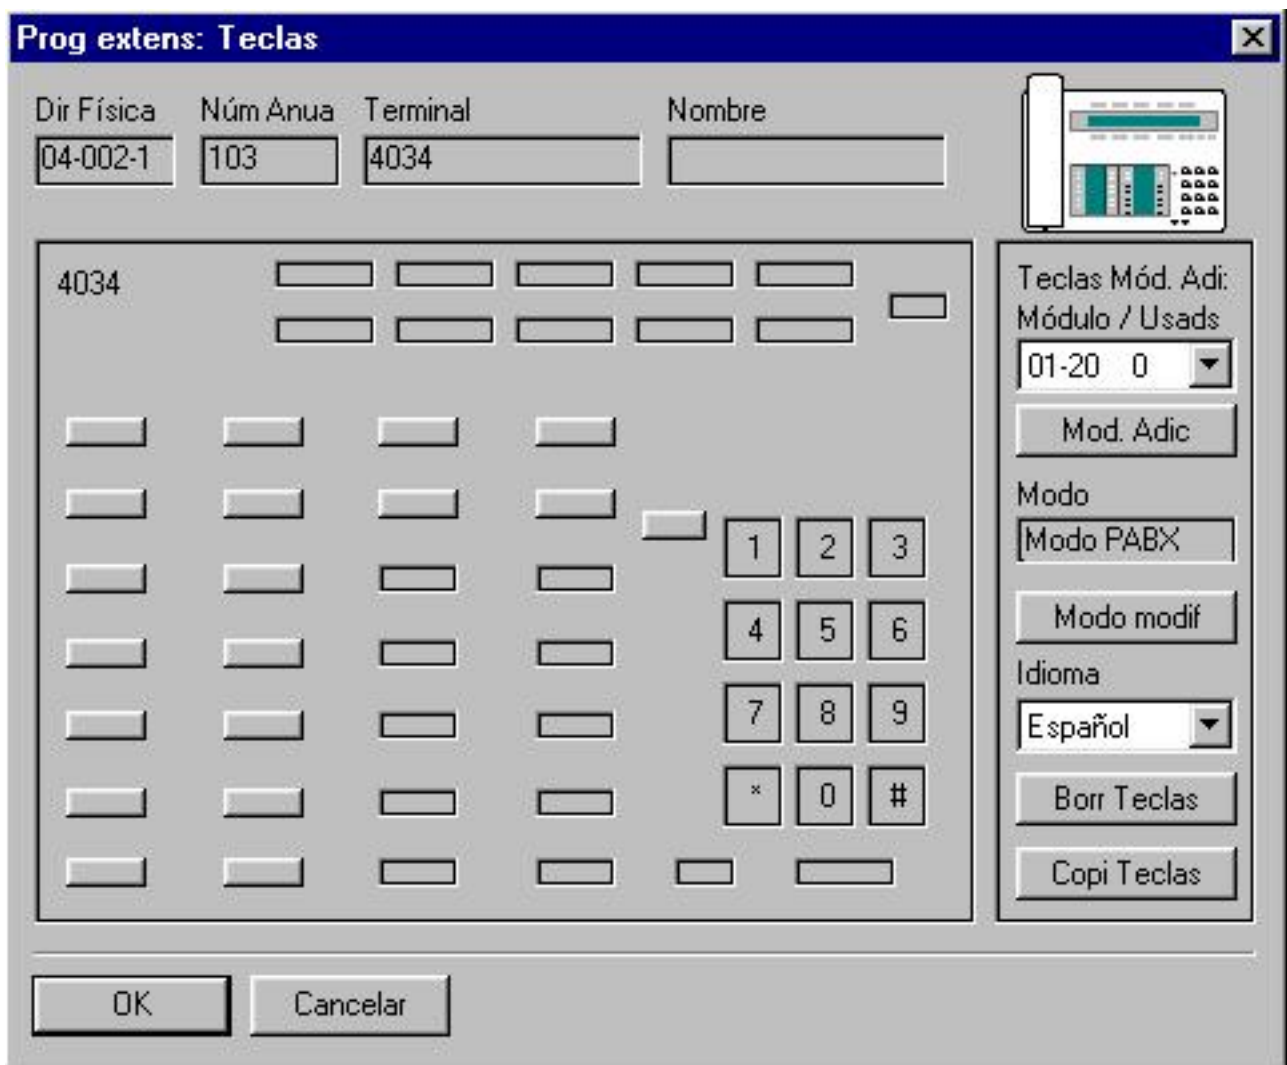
Prog extens: Teclas

Dir Física
04-002-1

Núm Anua
103

Terminal
4034

Nombre

4034

1 2 3
4 5 6
7 8 9
* 0 #

Teclas Mód. Adi:
Módulo / Usads
01-20 0

Mod. Adic

Modo
Modo PABX

Modo modif

Idioma
Español

Borr Teclas

Copi Teclas

OK

Cancelar